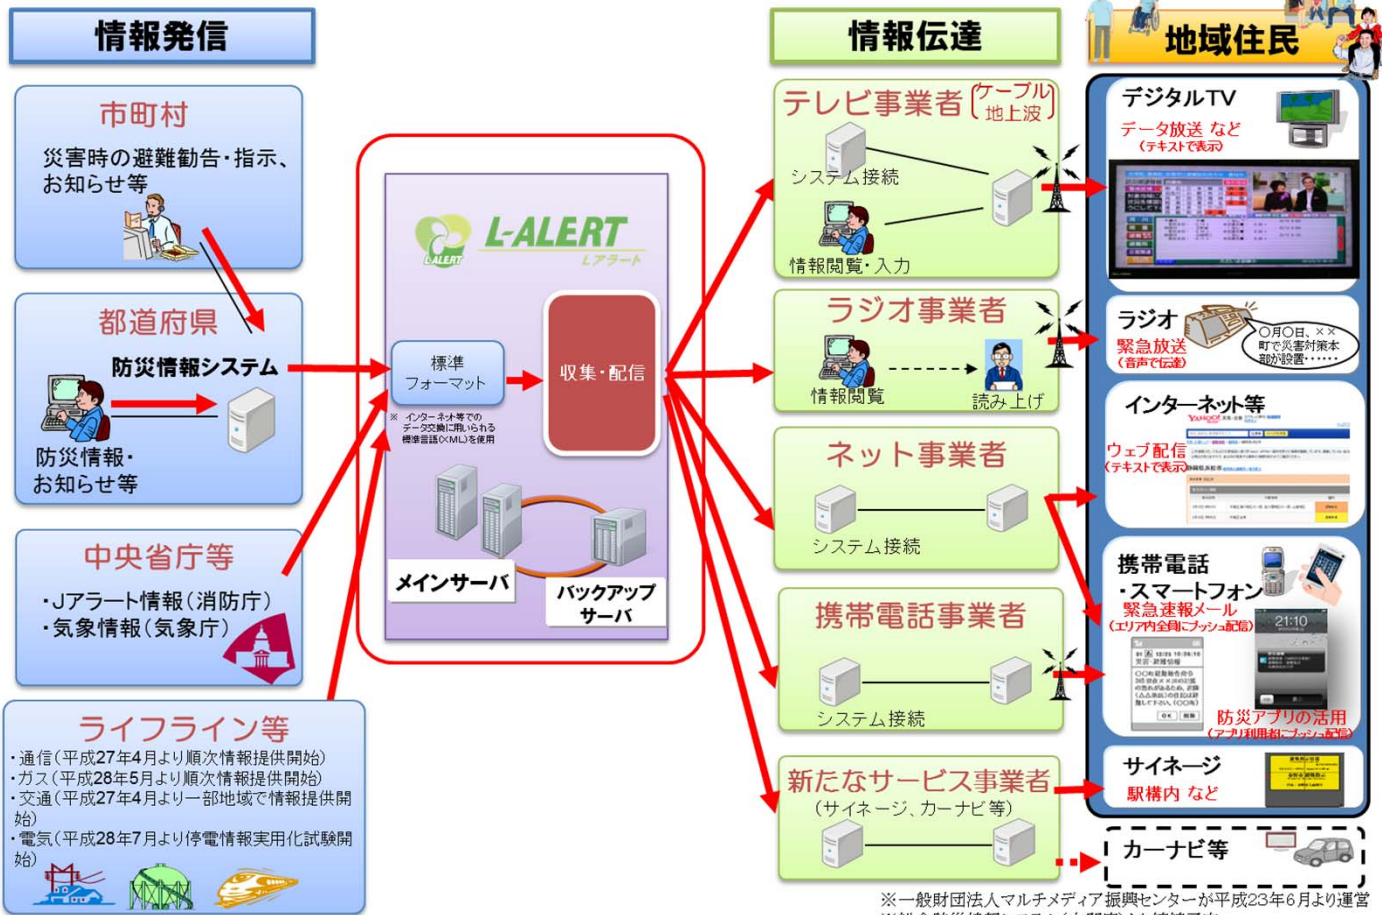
情報発信

市町村

災害時の避難勧告・指示、お知らせ等

都道府県

防災情報システム

防災情報・お知らせ等

中央省庁等

・Jアラート情報（消防庁）
・気象情報（気象庁）

ライフライン等

・通信（平成27年4月より順次情報提供開始）
・ガス（平成28年5月より順次情報提供開始）
・交通（平成27年4月より一部地域で情報提供開始）
・電気（平成28年7月より停電情報実用化試験開始）

L-ALERT
Lアラート

標準フォーマット

※ インターネット等でのデータ交換に用いられる標準言語（XML）を使用

収集・配信

メインサーバ

バックアップサーバ

情報伝達

テレビ事業者（ケーブル 地上波）

システム接続

情報閲覧・入力

ラジオ事業者

情報閲覧

読み上げ

ネット事業者

システム接続

携帯電話事業者

システム接続

新たなサービス事業者
（サイネージ、カーナビ等）

地域住民

デジタルTV
データ放送 など
（テキストで表示）

ラジオ
緊急放送
（音声で伝達）
○月○日、××町で災害対策本部が設置……

インターネット等
ウェブ配信
（テキストで表示）

携帯電話
・スマートフォン
緊急速報メール
（エリア内全員にプッシュ配信）
21:10
防災アプリの活用
（アプリ利用者にプッシュ配信）

サイネージ
駅構内 など

カーナビ等

※一般財団法人マルチメディア振興センターが平成23年6月より運営
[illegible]